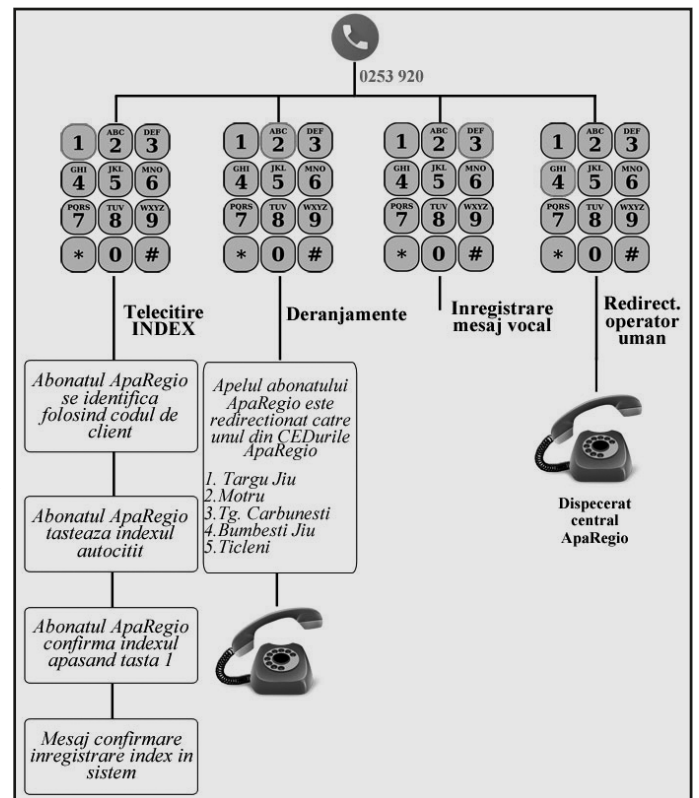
0253 920

1 ABC 2 DEF 3
GHI 4 JKL 5 MNO 6
PQRS 7 TUV 8 WXYZ 9
* 0 #

1 ABC 2 DEF 3
GHI 4 JKL 5 MNO 6
PQRS 7 TUV 8 WXYZ 9
* 0 #

1 ABC 2 DEF 3
GHI 4 JKL 5 MNO 6
PQRS 7 TUV 8 WXYZ 9
* 0 #

1 ABC 2 DEF 3
GHI 4 JKL 5 MNO 6
PQRS 7 TUV 8 WXYZ 9
* 0 #

Telecitire INDEX

Abonatul ApaRegio se identifica folosind codul de client

Abonatul ApaRegio tasteaza indexul autocitit

Abonatul ApaRegio confirma indexul apasand tasta 1

Mesaj confirmare inregistrare index in sistem

Deranjamente

Apelul abonatului ApaRegio este redirectionat catre unul din CEDurile ApaRegio

1. Targu Jiu
2. Motru
3. Tg. Carbunesti
4. Bumbesti Jiu
5. Ticleni

Inregistrare mesaj vocal

Redirect. operator uman

Dispecerat central ApaRegio